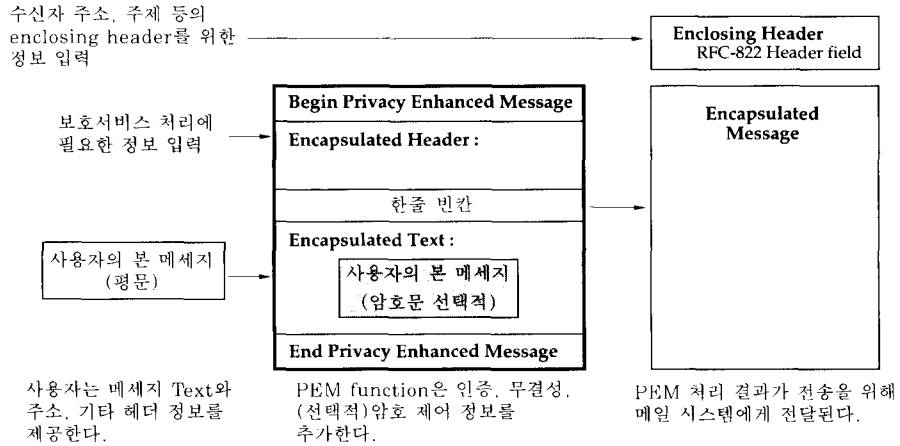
수신자 주소, 주제 등의 enclosing header를 위한 정보 입력

Enclosing Header
RFC-822 Header field

보호서비스 처리에 필요한 정보 입력

Begin Privacy Enhanced Message

Encapsulated Header :

한줄 빈칸

Encapsulated Message

사용자의 본 메세지 (평문)

Encapsulated Text :

사용자의 본 메세지 (암호문 선택적)

End Privacy Enhanced Message

사용자는 메세지 Text와 주소, 기타 헤더 정보를 제공한다.

PEM function은 인증, 무결성, (선택적)암호 제어 정보를 추가한다.

PEM 처리 결과가 전송을 위해 메일 시스템에게 전달된다.